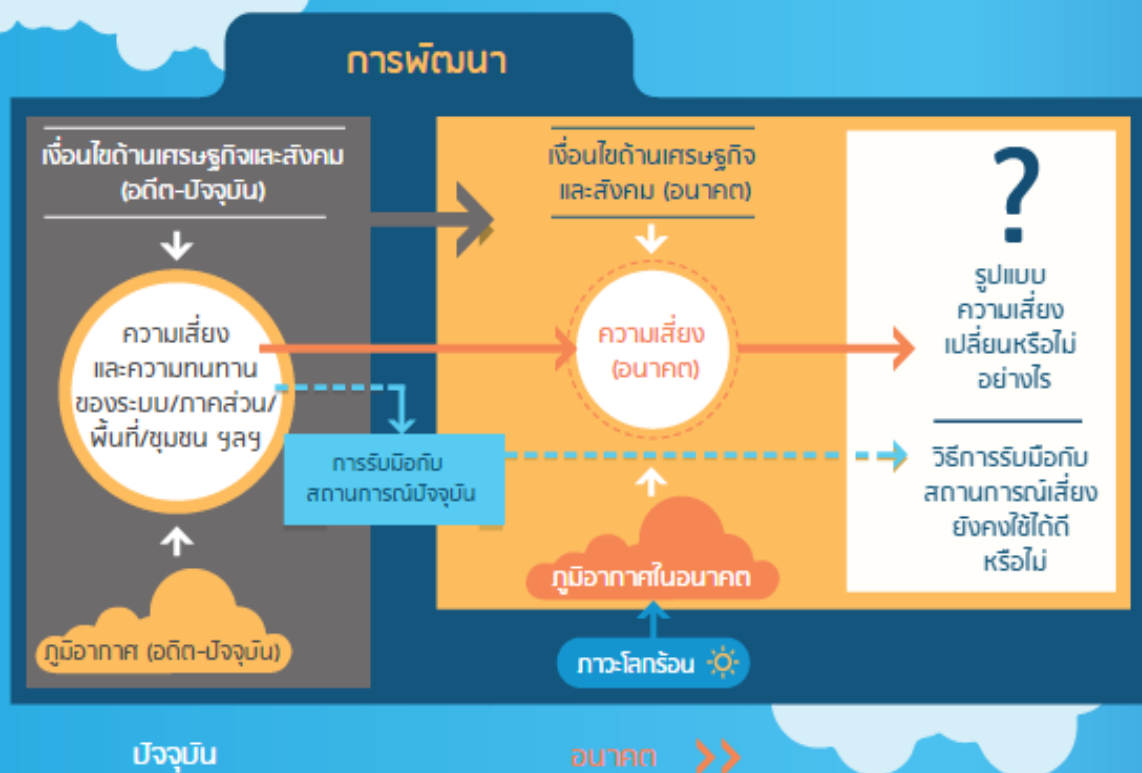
การพัฒนา

เงื่อนไขด้านเศรษฐกิจและสังคม (อดีต-ปัจจุบัน)

ความเสี่ยงและความทนทานของระบบ/ภาคส่วน/พื้นที่/ชุมชน ฯลฯ

การรับมือกับสถานการณ์ปัจจุบัน

ภูมิอากาศ (อดีต-ปัจจุบัน)

เงื่อนไขด้านเศรษฐกิจและสังคม (อนาคต)

ความเสี่ยง (อนาคต)

ภูมิอากาศในอนาคต

ภาวะโลกร้อน

?

รูปแบบความเสี่ยงเปลี่ยนหรือไม่อย่างไร

วิธีการรับมือกับสถานการณ์เสี่ยงยังคงใช้ได้ดีหรือไม่

ปัจจุบัน

อนาคต